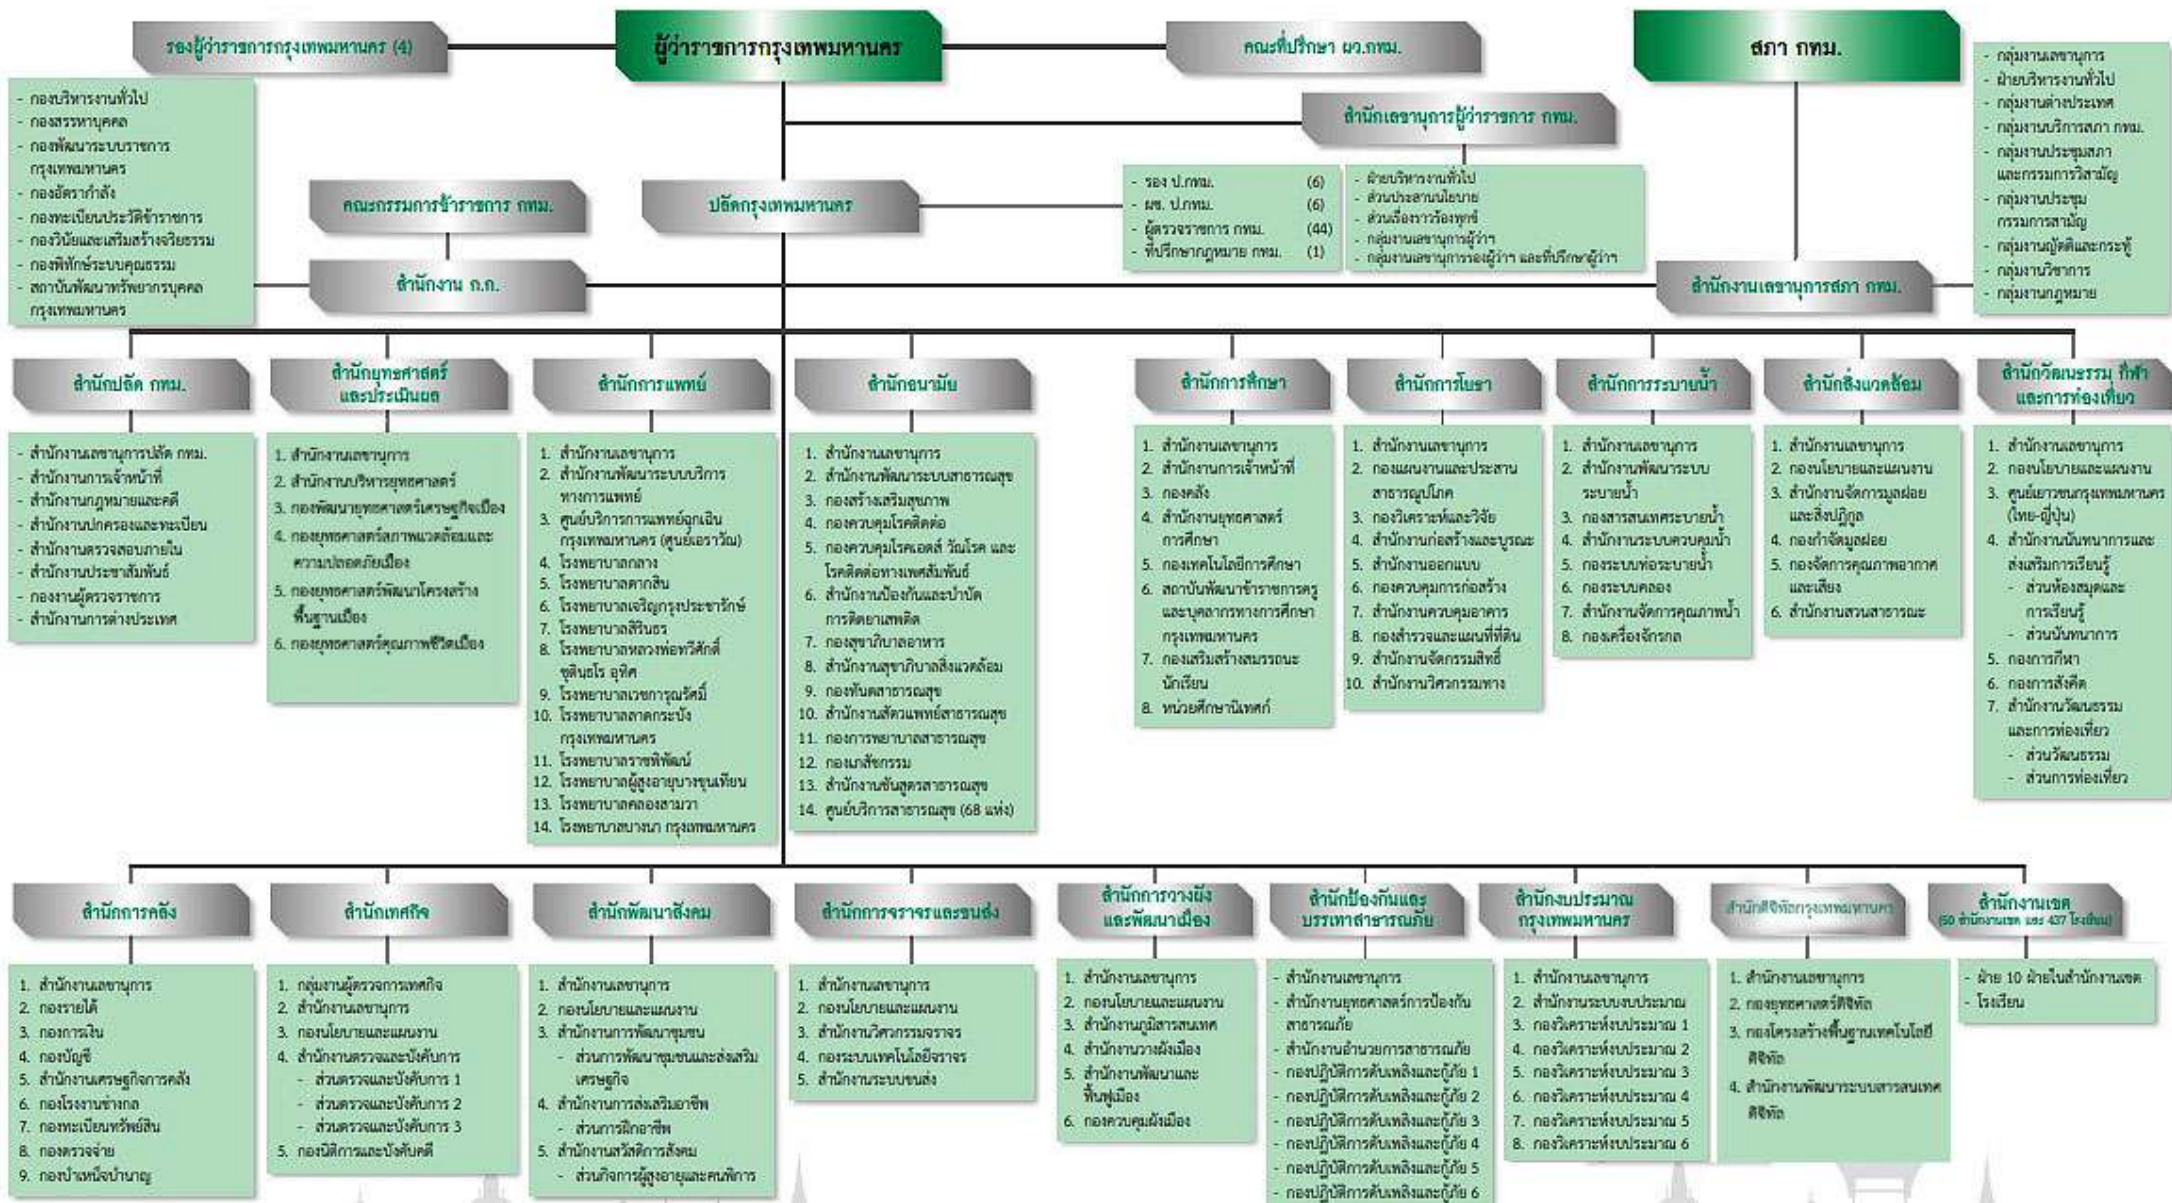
รองผู้ว่าราชการกรุงเทพมหานคร (4)

ผู้ว่าราชการกรุงเทพมหานคร

คณะที่ปรึกษา ผว.กทม.

สภา กทม.

- กลุ่มงานเลขานุการ
- ฝ่ายบริหารงานทั่วไป
- กลุ่มงานต่างประเทศ
- กลุ่มงานบริการสภา กทม.
- กลุ่มงานประชุมสภาและกรรมการวิสามัญ
- กลุ่มงานประชุมกรรมการสามัญ
- กลุ่มงานญัตติและกระทู้
- กลุ่มงานวิชาการ
- กลุ่มงานกฎหมาย

- กองบริหารงานทั่วไป
- กองสรรหาบุคคล
- กองพัฒนาระบบราชการกรุงเทพมหานคร
- กองอัตรากำลัง
- กองทะเบียนประวัติข้าราชการ
- กองวินัยและเสริมสร้างจริยธรรม
- กองพิทักษ์ระบบคุณธรรม
- สถาบันพัฒนาทรัพยากรบุคคลกรุงเทพมหานคร

สำนักเลขานุการผู้ว่าราชการ กทม.

- ฝ่ายบริหารงานทั่วไป
- ส่วนประสานนโยบาย
- ส่วนเรื่องราวร้องทุกข์
- กลุ่มงานเลขานุการผู้ว่าฯ
- กลุ่มงานเลขานุการรองผู้ว่าฯ และที่ปรึกษาผู้ว่าฯ

คณะกรรมการข้าราชการ กทม.

ปลัดกรุงเทพมหานคร

- รอง ป.กทม. (6)
- ผช. ป.กทม. (6)
- ผู้ตรวจราชการ กทม. (44)
- ที่ปรึกษากฎหมาย กทม. (1)

สำนักงาน ก.ก.

สำนักงานเลขานุการสภา กทม.

สำนักปลัด กทม.

- สำนักงานเลขานุการปลัด กทม.
- สำนักงานการเจ้าหน้าที่
- สำนักงานกฎหมายและคดี
- สำนักงานปกครองและทะเบียน
- สำนักงานตรวจสอบภายใน
- สำนักงานประชาสัมพันธ์
- กองงานผู้ตรวจราชการ
- สำนักงานการต่างประเทศ

สำนักยุทธศาสตร์และประเมินผล

1. สำนักงานเลขานุการ
2. สำนักงานบริหารยุทธศาสตร์
3. กองพัฒนายุทธศาสตร์เศรษฐกิจเมือง
4. กองยุทธศาสตร์ภาพแวดล้อมและความปลอดภัยเมือง
5. กองยุทธศาสตร์พัฒนาโครงสร้างพื้นฐานเมือง
6. กองยุทธศาสตร์คุณภาพชีวิตเมือง

สำนักการแพทย์

1. สำนักงานเลขานุการ
2. สำนักงานพัฒนาระบบบริการทางการแพทย์
3. ศูนย์บริการการแพทย์ฉุกเฉินกรุงเทพมหานคร (ศูนย์เอราวัณ)
4. โรงพยาบาลกลาง
5. โรงพยาบาลตากสิน
6. โรงพยาบาลเจริญกรุงประชารักษ์
7. โรงพยาบาลสิรินธร
8. โรงพยาบาลหลวงพ่อทวีศักดิ์ ชุตินฺธโร อุทิศ
9. โรงพยาบาลเวชการุณย์รัศมิ์
10. โรงพยาบาลลาดกระบังกรุงเทพมหานคร
11. โรงพยาบาลราชพิพัฒน์
12. โรงพยาบาลผู้สูงอายุบางขุนเทียน
13. โรงพยาบาลคลองสามวา
14. โรงพยาบาลบางนา กรุงเทพมหานคร

สำนักอนามัย

1. สำนักงานเลขานุการ
2. สำนักงานพัฒนาระบบสาธารณสุข
3. กองสร้างเสริมสุขภาพ
4. กองควบคุมโรคติดต่อ
5. กองควบคุมโรคเอดส์ วัณโรค และโรคติดต่อทางเพศสัมพันธ์
6. สำนักงานป้องกันและบำบัดการติดยาเสพติด
7. กองสุขาภิบาลอาหาร
8. สำนักงานสุขาภิบาลสิ่งแวดล้อม
9. กองทันตสาธารณสุข
10. สำนักงานสัตวแพทย์สาธารณสุข
11. กองการพยาบาลสาธารณสุข
12. กองเภสัชกรรม
13. สำนักงานชันสูตรสาธารณสุข
14. ศูนย์บริการสาธารณสุข (68 แห่ง)

สำนักการศึกษา

1. สำนักงานเลขานุการ
2. สำนักงานการเจ้าหน้าที่
3. กองคลัง
4. สำนักงานยุทธศาสตร์การศึกษา
5. กองเทคโนโลยีการศึกษา
6. สถาบันพัฒนาข้าราชการครูและบุคลากรทางการศึกษากรุงเทพมหานคร
7. กองเสริมสร้างสมรรถนะนักเรียน
8. หน่วยศึกษานิเทศก์

สำนักการโยธา

1. สำนักงานเลขานุการ
2. กองแผนงานและประสานสาธารณูปโภค
3. กองวิเคราะห์และวิจัย
4. สำนักงานก่อสร้างและบูรณะ
5. สำนักงานออกแบบ
6. กองควบคุมการก่อสร้าง
7. สำนักงานควบคุมอาคาร
8. กองสำรวจและแผนที่ที่ดิน
9. สำนักงานจัดกรรมสิทธิ์
10. สำนักงานวิศวกรรมทาง

สำนักการระบายน้ำ

1. สำนักงานเลขานุการ
2. สำนักงานพัฒนาระบบระบายน้ำ
3. กองสารสนเทศระบายน้ำ
4. สำนักงานระบบควบคุมน้ำ
5. กองระบบท่อระบายน้ำ
6. กองระบบคลอง
7. สำนักงานจัดการคุณภาพน้ำ
8. กองเครื่องจักรกล

สำนักสิ่งแวดล้อม

1. สำนักงานเลขานุการ
2. กองนโยบายและแผนงาน
3. สำนักงานจัดการมูลฝอยและสิ่งปฏิกูล
4. กองกำจัดมูลฝอย
5. กองจัดการคุณภาพอากาศและเสียง
6. สำนักงานสวนสาธารณะ

สำนักวัฒนธรรม กีฬา และการท่องเที่ยว

1. สำนักงานเลขานุการ
2. กองนโยบายและแผนงาน
3. ศูนย์เยาวชนกรุงเทพมหานคร (ไทย-ญี่ปุ่น)
4. สำนักงานนันทนาการและส่งเสริมการเรียนรู้
- ส่วนห้องสมุดและการเรียนรู้
- ส่วนนันทนาการ
5. กองการกีฬา
6. กองการสังคีต
7. สำนักงานวัฒนธรรมและการท่องเที่ยว
- ส่วนวัฒนธรรม
- ส่วนการท่องเที่ยว

สำนักการคลัง

1. สำนักงานเลขานุการ
2. กองรายได้
3. กองการเงิน
4. กองบัญชี
5. สำนักงานเศรษฐกิจการคลัง
6. กองโรงงานช่างกล
7. กองทะเบียนทรัพย์สิน
8. กองตรวจจ่าย
9. กองบำเหน็จบำนาญ

สำนักเทศกิจ

1. กลุ่มงานผู้ตรวจการเทศกิจ
2. สำนักงานเลขานุการ
3. กองนโยบายและแผนงาน
4. สำนักงานตรวจและบังคับการ
- ส่วนตรวจและบังคับการ 1
- ส่วนตรวจและบังคับการ 2
- ส่วนตรวจและบังคับการ 3
5. กองนิติการและบังคับคดี

สำนักพัฒนาสังคม

1. สำนักงานเลขานุการ
2. กองนโยบายและแผนงาน
3. สำนักงานการพัฒนาชุมชน
- ส่วนการพัฒนาชุมชนและส่งเสริมเศรษฐกิจ
4. สำนักงานการส่งเสริมอาชีพ
- ส่วนการฝึกอาชีพ
5. สำนักงานสวัสดิการสังคม
- ส่วนกิจการผู้สูงอายุและคนพิการ

สำนักการจราจรและขนส่ง

1. สำนักงานเลขานุการ
2. กองนโยบายและแผนงาน
3. สำนักงานวิศวกรรมจราจร
4. กองระบบเทคโนโลยีจราจร
5. สำนักงานระบบขนส่ง

สำนักการวางผังและพัฒนาเมือง

1. สำนักงานเลขานุการ
2. กองนโยบายและแผนงาน
3. สำนักงานภูมิสารสนเทศ
4. สำนักงานวางผังเมือง
5. สำนักงานพัฒนาและฟื้นฟูเมือง
6. กองควบคุมผังเมือง

สำนักป้องกันและบรรเทาสาธารณภัย

- สำนักงานเลขานุการ
- สำนักงานยุทธศาสตร์การป้องกันสาธารณภัย
- สำนักงานอำนวยการสาธารณภัย
- กองปฏิบัติการดับเพลิงและกู้ภัย 1
- กองปฏิบัติการดับเพลิงและกู้ภัย 2
- กองปฏิบัติการดับเพลิงและกู้ภัย 3
- กองปฏิบัติการดับเพลิงและกู้ภัย 4
- กองปฏิบัติการดับเพลิงและกู้ภัย 5
- กองปฏิบัติการดับเพลิงและกู้ภัย 6

สำนักงบประมาณกรุงเทพมหานคร

1. สำนักงานเลขานุการ
2. สำนักงานระบบงบประมาณ
3. กองวิเคราะห์งบประมาณ 1
4. กองวิเคราะห์งบประมาณ 2
5. กองวิเคราะห์งบประมาณ 3
6. กองวิเคราะห์งบประมาณ 4
7. กองวิเคราะห์งบประมาณ 5
8. กองวิเคราะห์งบประมาณ 6

สำนักดิจิทัลกรุงเทพมหานคร

1. สำนักงานเลขานุการ
2. กองยุทธศาสตร์ดิจิทัล
3. กองโครงสร้างพื้นฐานเทคโนโลยีดิจิทัล
4. สำนักงานพัฒนาระบบสารสนเทศดิจิทัล

สำนักงานเขต
(50 สำนักงานเขต และ 437 โรงเรียน)

- ฝ่าย 10 ฝ่ายในสำนักงานเขต
- โรงเรียน